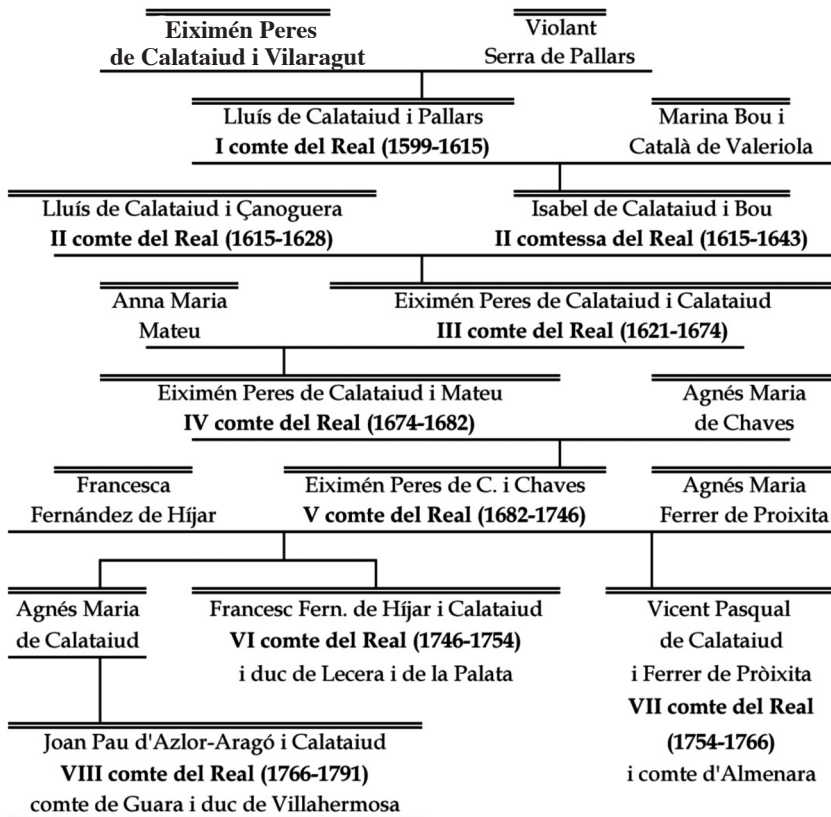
Eximén Peres de Calataiud i Vilaragut

Violant Serra de Pallars

Lluís de Calataiud i Pallars
**I comte del Real (1599-1615)**

Marina Bou i Català de Valeriola

Lluís de Calataiud i Çanoguera
**II comte del Real (1615-1628)**

Isabel de Calataiud i Bou
**II comtessa del Real (1615-1643)**

Anna Maria Mateu

Eximén Peres de Calataiud i Calataiud
**III comte del Real (1621-1674)**

Eximén Peres de Calataiud i Mateu
**IV comte del Real (1674-1682)**

Agnés Maria de Chaves

Francesca Fernández de Híjar

Eximén Peres de C. i Chaves
**V comte del Real (1682-1746)**

Agnés Maria Ferrer de Proixita

Agnés Maria de Calataiud

Francesc Fern. de Híjar i Calataiud
**VI comte del Real (1746-1754)**
i duc de Lecera i de la Palata

Vicent Pasqual de Calataiud i Ferrer de Pròixita
**VII comte del Real (1754-1766)**
i comte d'Almenara

Joan Pau d'Azlor-Aragó i Calataiud
**VIII comte del Real (1766-1791)**
comte de Guara i duc de Villahermosa